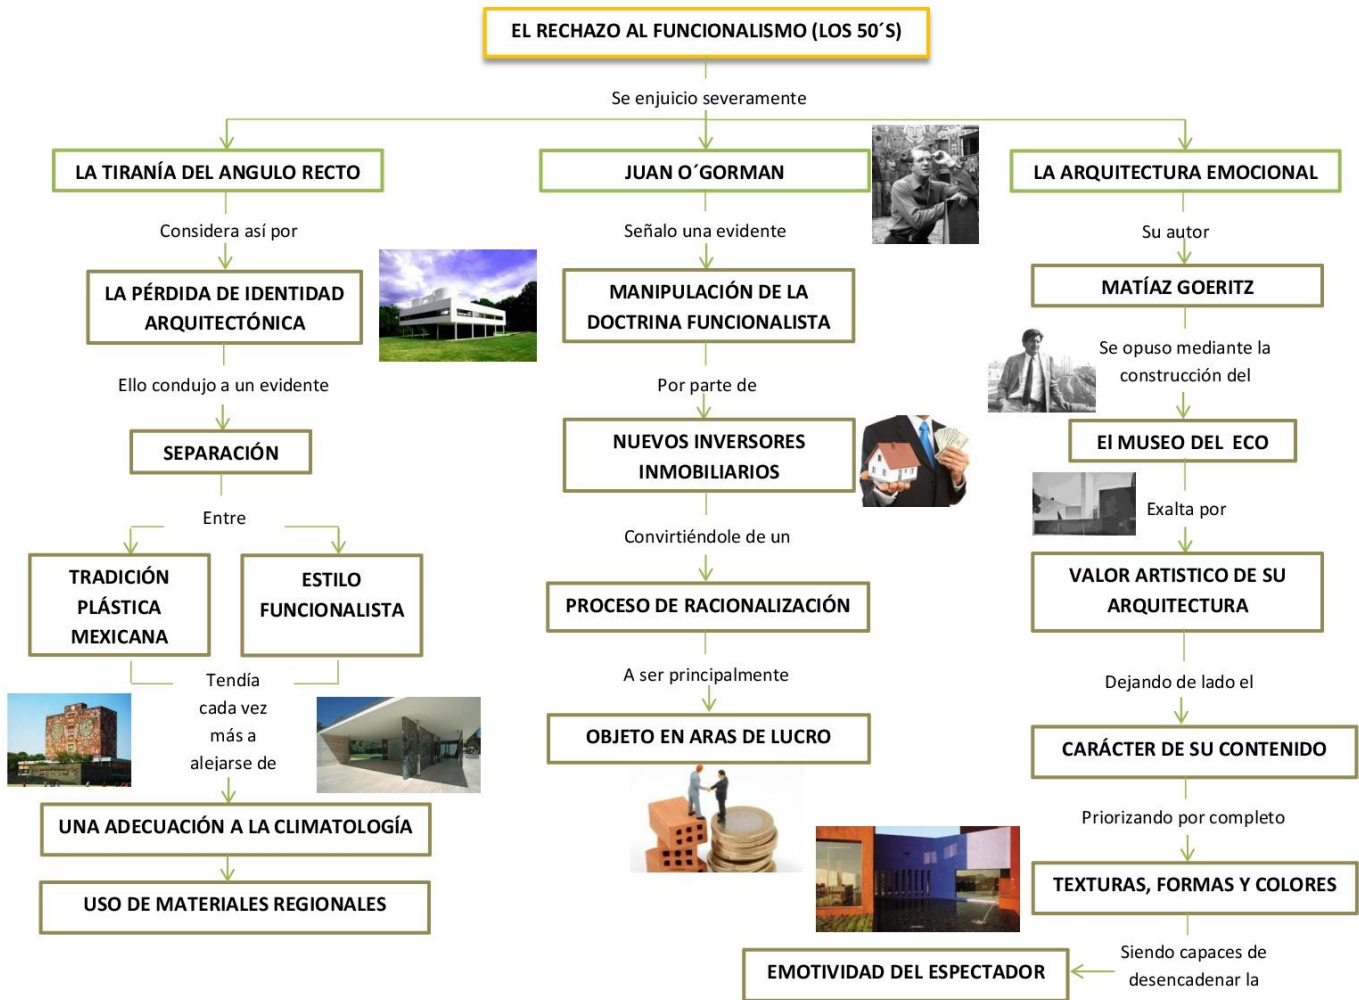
EL RECHAZO AL FUNCIONALISMO (LOS 50´S)

Se enjuicio severamente

LA TIRANÍA DEL ANGULO RECTO

Considera así por

LA PÉRDIDA DE IDENTIDAD ARQUITECTÓNICA

Ello condujo a un evidente

SEPARACIÓN

Entre

TRADICIÓN PLÁSTICA MEXICANA

ESTILO FUNCIONALISTA

Tendía cada vez más a alejarse de

UNA ADECUACIÓN A LA CLIMATOLOGÍA

USO DE MATERIALES REGIONALES

JUAN O´GORMAN

Señalo una evidente

MANIPULACIÓN DE LA DOCTRINA FUNCIONALISTA

Por parte de

NUEVOS INVERSORES INMOBILIARIOS

Convirtiéndole de un

PROCESO DE RACIONALIZACIÓN

A ser principalmente

OBJETO EN ARAS DE LUCRO

LA ARQUITECTURA EMOCIONAL

Su autor

MATÍAZ GOERITZ

Se opuso mediante la construcción del

El MUSEO DEL ECO

Exalta por

VALOR ARTISTICO DE SU ARQUITECTURA

Dejando de lado el

CARÁCTER DE SU CONTENIDO

Priorizando por completo

TEXTURAS, FORMAS Y COLORES

Siendo capaces de desencadenar la

EMOTIVIDAD DEL ESPECTADOR